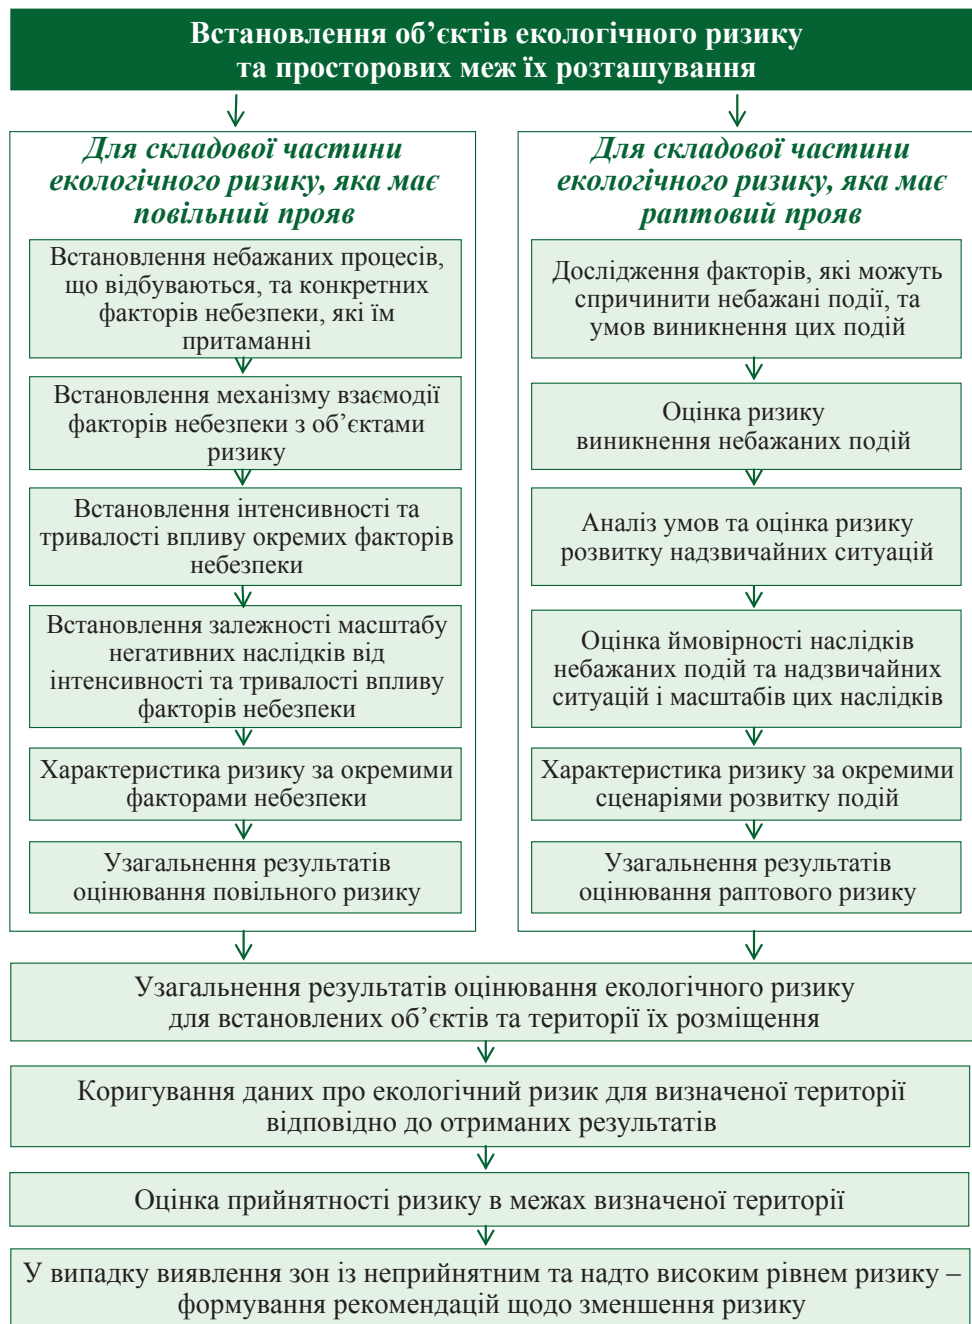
Встановлення об’єктів екологічного ризику та просторових меж їх розташування

Для складової частини екологічного ризику, яка має повільний прояв

Встановлення небажаних процесів, що відбуваються, та конкретних факторів небезпеки, які їм притаманні

Встановлення механізму взаємодії факторів небезпеки з об’єктами ризику

Встановлення інтенсивності та тривалості впливу окремих факторів небезпеки

Встановлення залежності масштабу негативних наслідків від інтенсивності та тривалості впливу факторів небезпеки

Характеристика ризику за окремими факторами небезпеки

Узагальнення результатів оцінювання повільного ризику

Для складової частини екологічного ризику, яка має раптовий прояв

Дослідження факторів, які можуть спричинити небажані події, та умов виникнення цих подій

Оцінка ризику виникнення небажаних подій

Аналіз умов та оцінка ризику розвитку надзвичайних ситуацій

Оцінка ймовірності наслідків небажаних подій та надзвичайних ситуацій і масштабів цих наслідків

Характеристика ризику за окремими сценаріями розвитку подій

Узагальнення результатів оцінювання раптового ризику

Узагальнення результатів оцінювання екологічного ризику для встановлених об’єктів та території їх розміщення

Коригування даних про екологічний ризик для визначеної території відповідно до отриманих результатів

Оцінка прийнятності ризику в межах визначеної території

У випадку виявлення зон із неприйнятним та надто високим рівнем ризику – формування рекомендацій щодо зменшення ризику